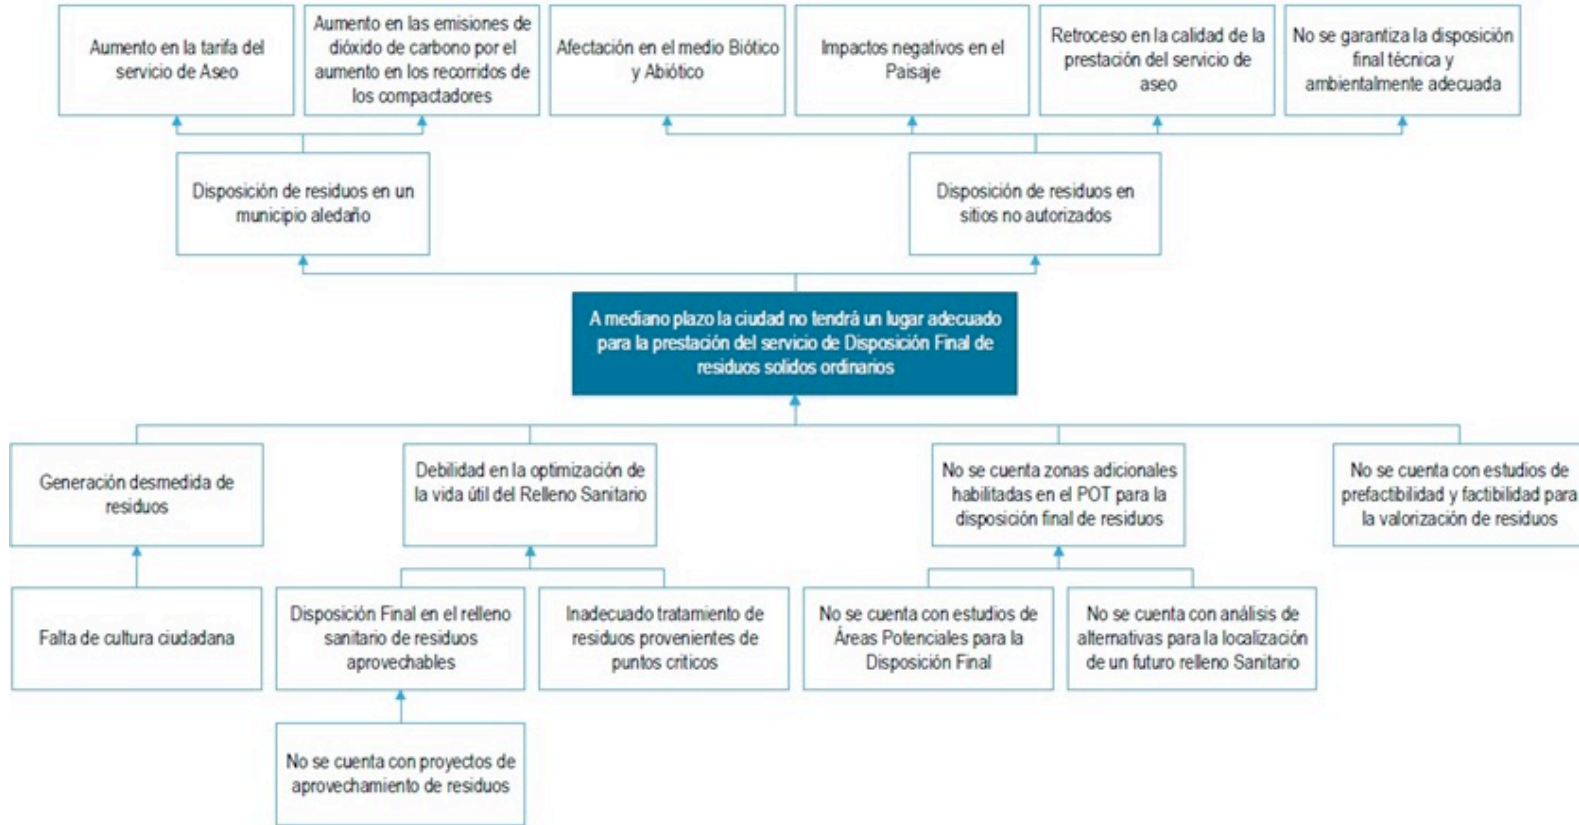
Aumento en la tarifa del servicio de Aseo

Aumento en las emisiones de dióxido de carbono por el aumento en los recorridos de los compactadores

Afectación en el medio Biótico y Abiótico

Impactos negativos en el Paisaje

Retroceso en la calidad de la prestación del servicio de aseo

No se garantiza la disposición final técnica y ambientalmente adecuada

Disposición de residuos en un municipio aledaño

Disposición de residuos en sitios no autorizados

A mediano plazo la ciudad no tendrá un lugar adecuado para la prestación del servicio de Disposición Final de residuos solidos ordinarios

Generación desmedida de residuos

Debilidad en la optimización de la vida útil del Relleno Sanitario

No se cuenta zonas adicionales habilitadas en el POT para la disposición final de residuos

No se cuenta con estudios de prefactibilidad y factibilidad para la valorización de residuos

Falta de cultura ciudadana

Disposición Final en el relleno sanitario de residuos aprovechables

Inadecuado tratamiento de residuos provenientes de puntos criticos

No se cuenta con estudios de Áreas Potenciales para la Disposición Final

No se cuenta con análisis de alternativas para la localización de un futuro relleno Sanitario

No se cuenta con proyectos de aprovechamiento de residuos